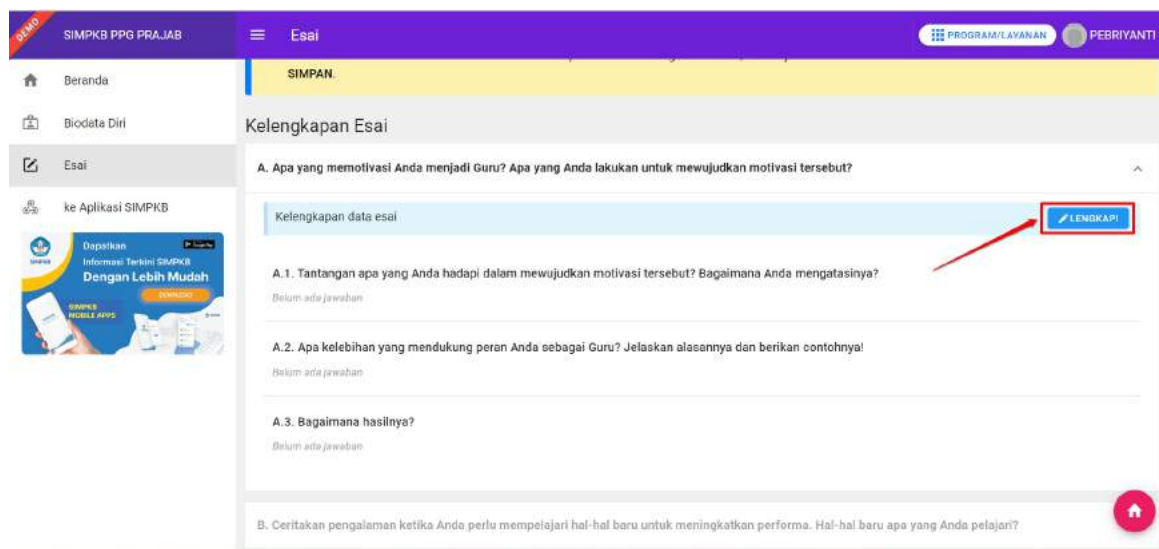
DEMO

SIMPKB PPG PRAJAB

Esai

PROGRAM/LAYANAN

PEBRIYANTI

Beranda

Biodata Diri

Esai

ke Aplikasi SIMPKB

Dapatkan
Informasi Terkini SIMPKB
Dengan Lebih Mudah
DOWNLOAD
SIMPKB MOBILE APPS

SIMPAN.

Kelengkapan Esai

A. Apa yang memotivasi Anda menjadi Guru? Apa yang Anda lakukan untuk mewujudkan motivasi tersebut?

Kelengkapan data esai

LENGKAPI

A.1. Tantangan apa yang Anda hadapi dalam mewujudkan motivasi tersebut? Bagaimana Anda mengatasinya?

Belum ada jawaban

A.2. Apa kelebihan yang mendukung peran Anda sebagai Guru? Jelaskan alasannya dan berikan contohnya!

Belum ada jawaban

A.3. Bagaimana hasilnya?

Belum ada jawaban

B. Ceritakan pengalaman ketika Anda perlu mempelajari hal-hal baru untuk meningkatkan performa. Hal-hal baru apa yang Anda pelajari?